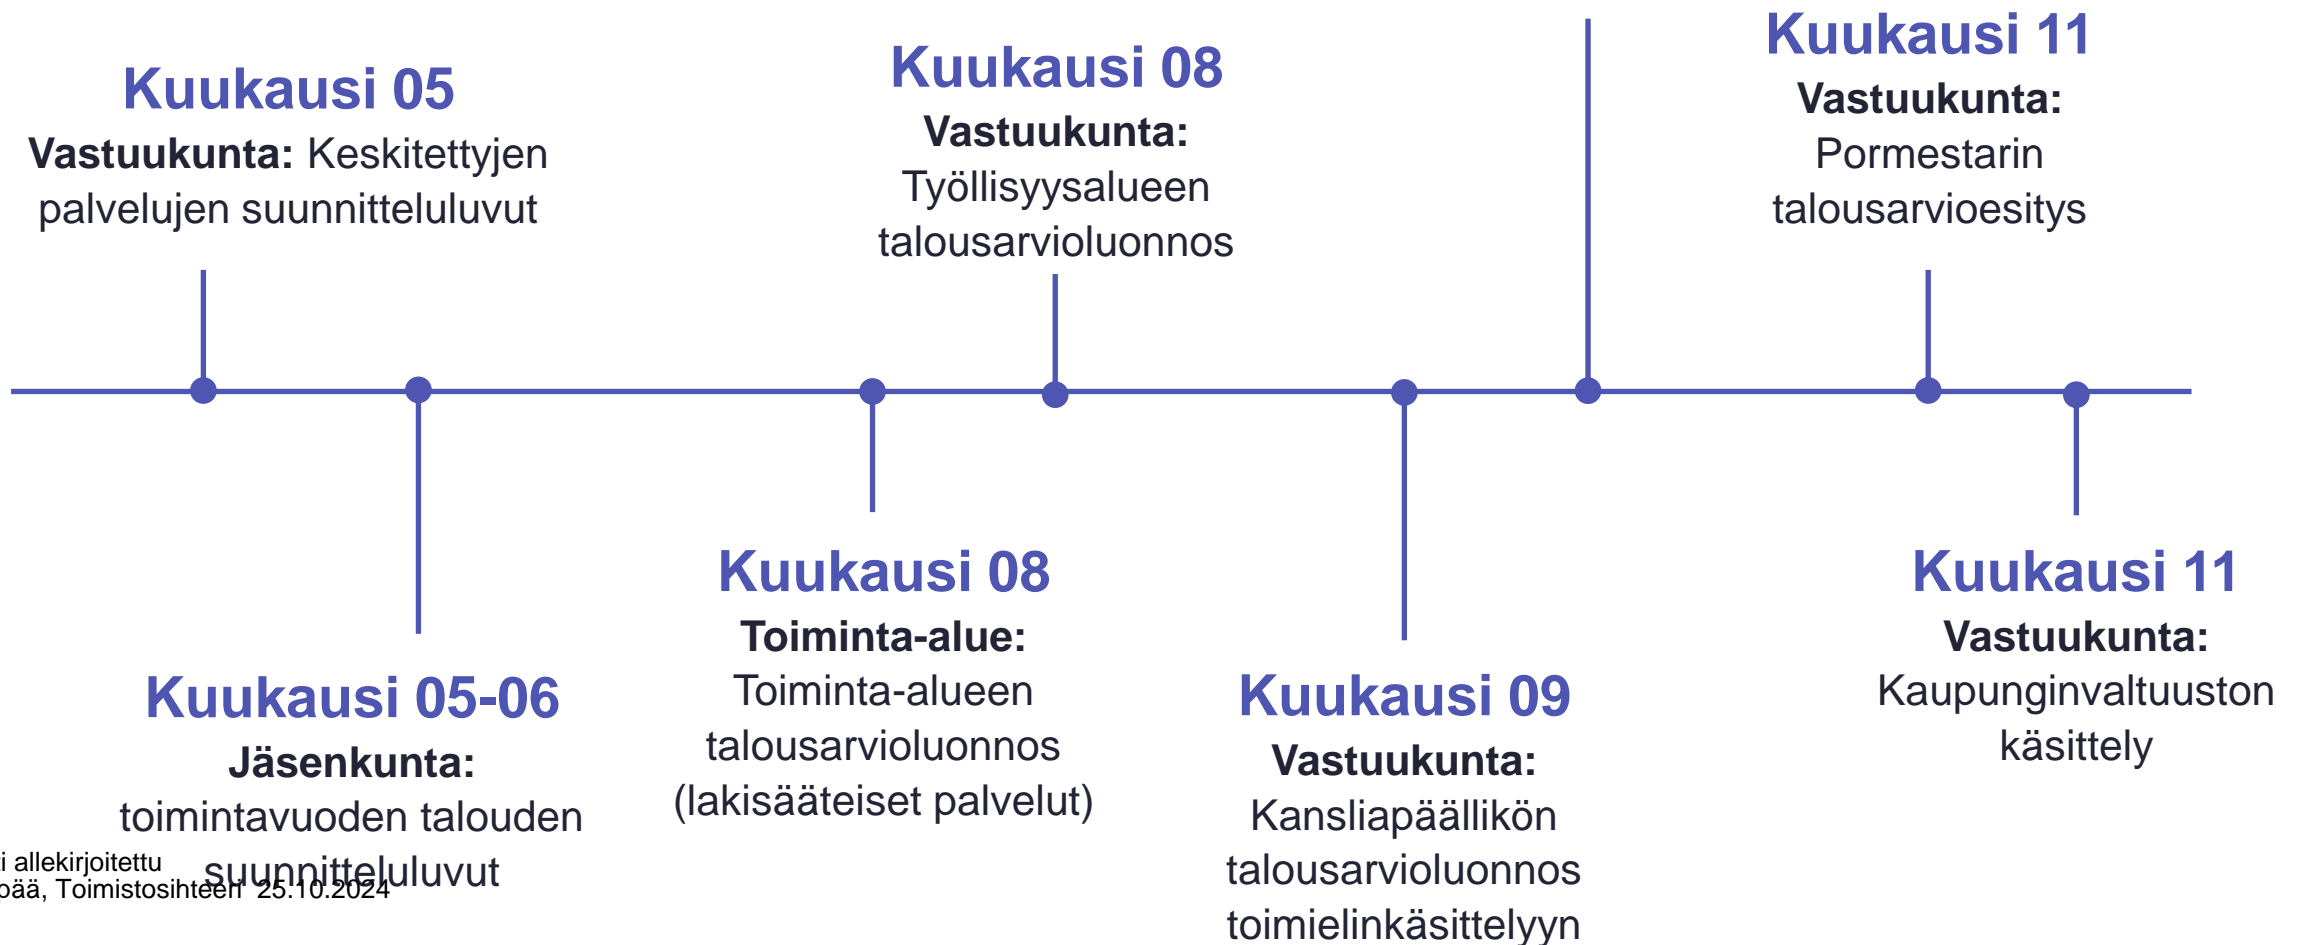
Kuukausi 05
**Vastuukunta:** Keskitettyjen palvelujen suunnitteluluvut

Kuukausi 08
**Vastuukunta:**
Työllisyysalueen talousarvioluonnos

Kuukausi 11
**Vastuukunta:**
Pormestarin talousarvioesitys

Kuukausi 05-06
**Jäsenkunta:**
toimintavuoden talouden suunnitteluluvut

Kuukausi 08
**Toiminta-alue:**
Toiminta-alueen talousarvioluonnos (lakisääteiset palvelut)

Kuukausi 09
**Vastuukunta:**
Kansliapäällikön talousarvioluonnos toimielinkäsittelyyn

Kuukausi 11
**Vastuukunta:**
Kaupunginvaltuuston käsittely

i allekirjoitettu
pää, Toimistosihteeri 25.10.2024